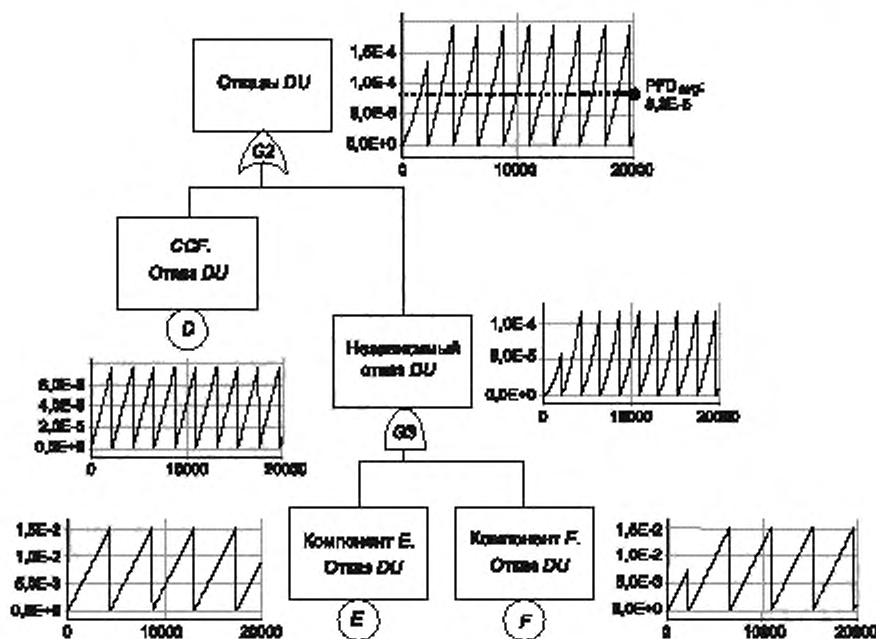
Отказы DU

G2

1,5E-4
1,0E-4
5,0E-5
0,0E+0
0 10000 20000

PFD avg: 8,3E-5

CCF. Отказ DU

D

6,0E-5
4,0E-5
2,0E-5
0,0E+0
0 10000 20000

Независимый отказ DU

G3

1,0E-4
5,0E-5
0,0E+0
0 10000 20000

1,5E-2
1,0E-2
5,0E-3
0,0E+0
0 10000 20000

Компонент E. Отказ DU

E

Компонент F. Отказ DU

F

1,5E-2
1,0E-2
5,0E-3
0,0E+0
0 10000 20000